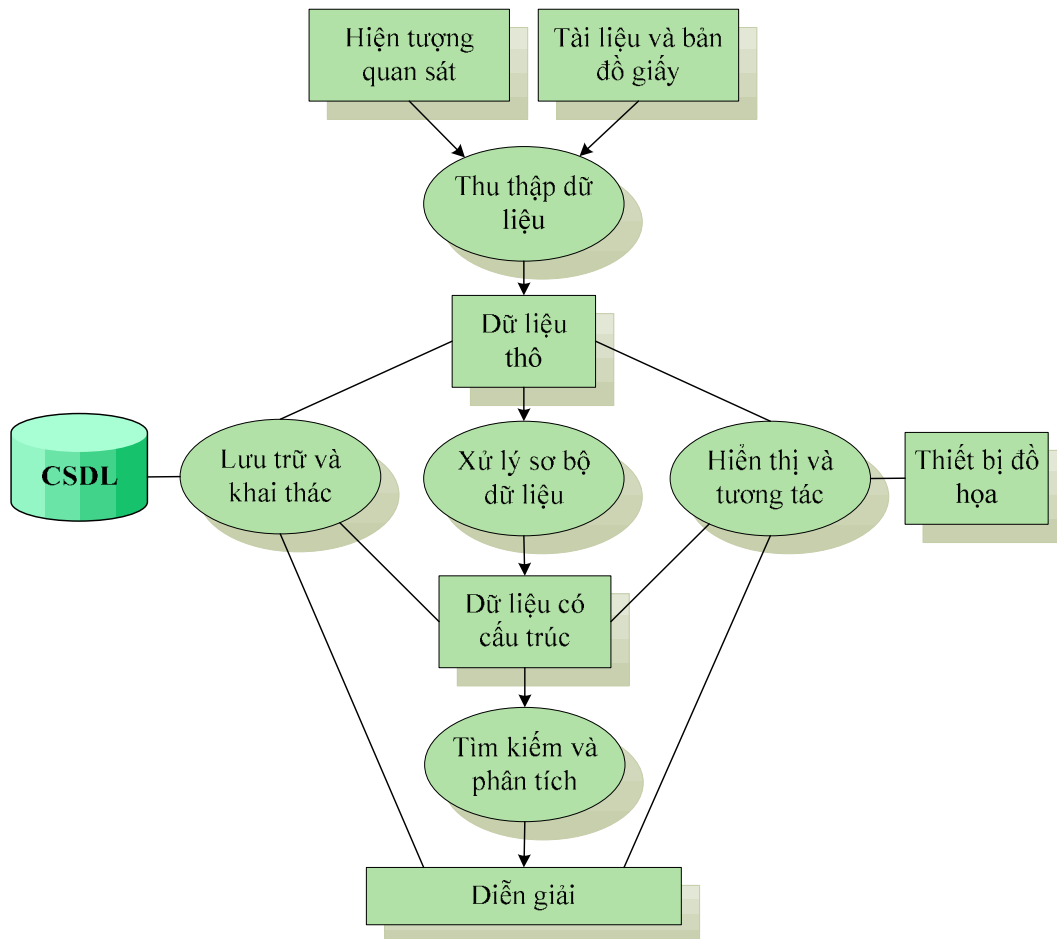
Hiện tượng quan sát

Tài liệu và bản đồ giấy

Thu thập dữ liệu

Dữ liệu thô

CSDL

Lưu trữ và khai thác

Xử lý sơ bộ dữ liệu

Hiển thị và tương tác

Thiết bị đồ họa

Dữ liệu có cấu trúc

Tìm kiếm và phân tích

Diễn giải